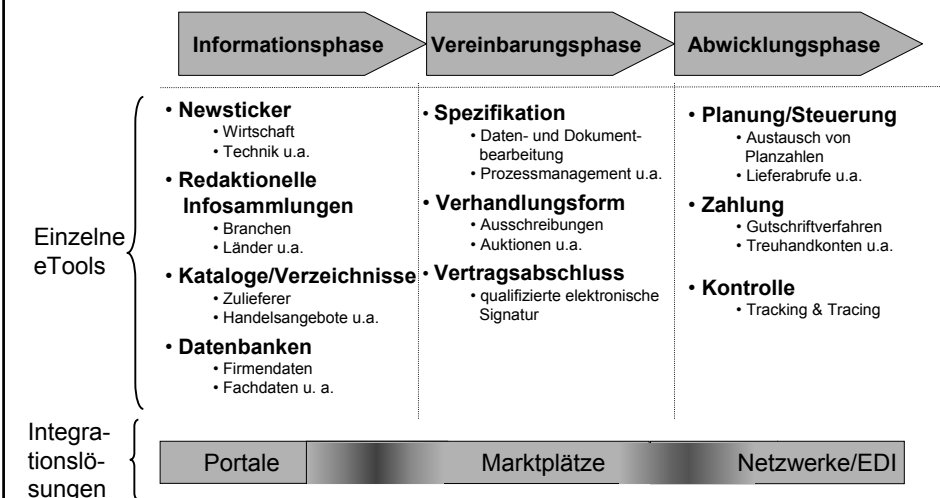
Informationsphase

Vereinbarungsphase

Abwicklungsphase

Einzelne eTools

• Newsticker
• Wirtschaft
• Technik u.a.

• Redaktionelle Infosammlungen
• Branchen
• Länder u.a.

• Kataloge/Verzeichnisse
• Zulieferer
• Handelsangebote u.a.

• Datenbanken
• Firmendaten
• Fachdaten u. a.

• Spezifikation
• Daten- und Dokumentbearbeitung
• Prozessmanagement u.a.

• Verhandlungsform
• Ausschreibungen
• Auktionen u.a.

• Vertragsabschluss
• qualifizierte elektronische Signatur

• Planung/Steuerung
• Austausch von Planzahlen
• Lieferabrufe u.a.

• Zahlung
• Gutschriftverfahren
• Treuhandkonten u.a.

• Kontrolle
• Tracking & Tracing

Integrationslösungen

Portale

Marktplätze

Netzwerke/EDI